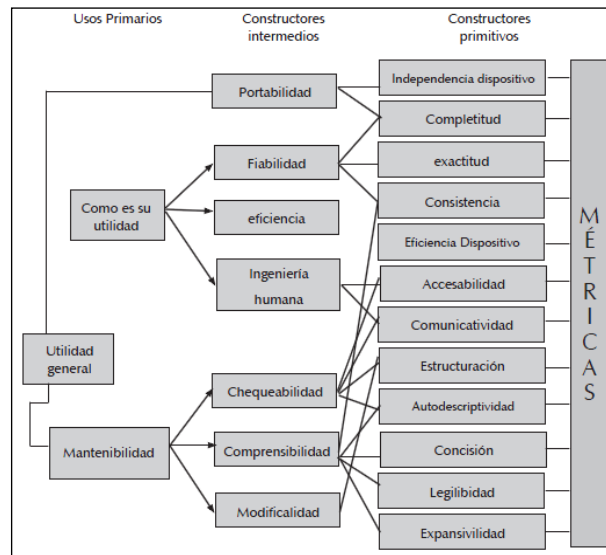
Usos Primarios

Constructores intermedios

Constructores primitivos

Utilidad general

Como es su utilidad

Mantenibilidad

Portabilidad

Fiabilidad

eficiencia

Ingeniería humana

Chequeabilidad

Comprensibilidad

Modificalidad

Independencia dispositivo

Completitud

exactitud

Consistencia

Eficiencia Dispositivo

Accesabilidad

Comunicatividad

Estructuración

Autodescriptividad

Concisión

Legilibidad

Expansivilidad

MÉTRICAS